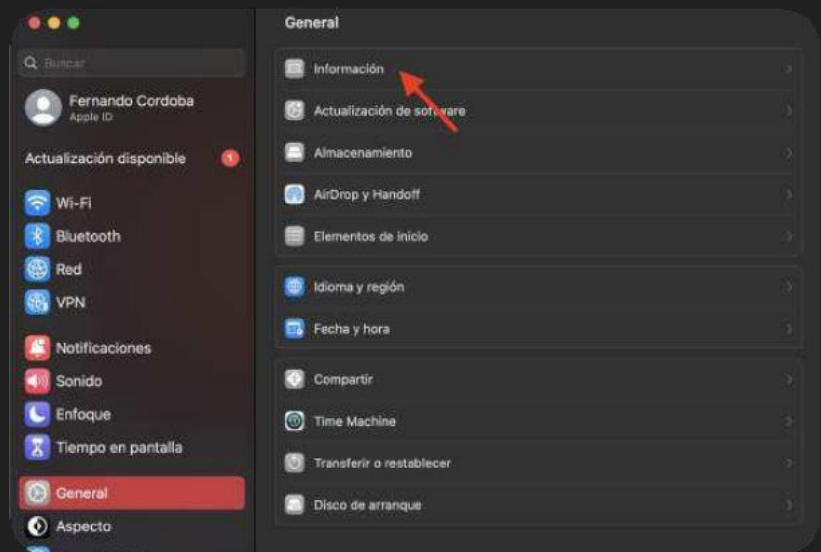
Buscar

Fernando Cordoba
Apple ID

Actualización disponible 1

Wi-Fi
Bluetooth
Red
VPN

Notificaciones
Sonido
Enfoque
Tiempo en pantalla

General
Aspecto

General

Información
Actualización de software
Almacenamiento
AirDrop y Handoff
Elementos de inicio

Idioma y región
Fecha y hora

Compartir
Time Machine
Transferir o restablecer
Disco de arranque